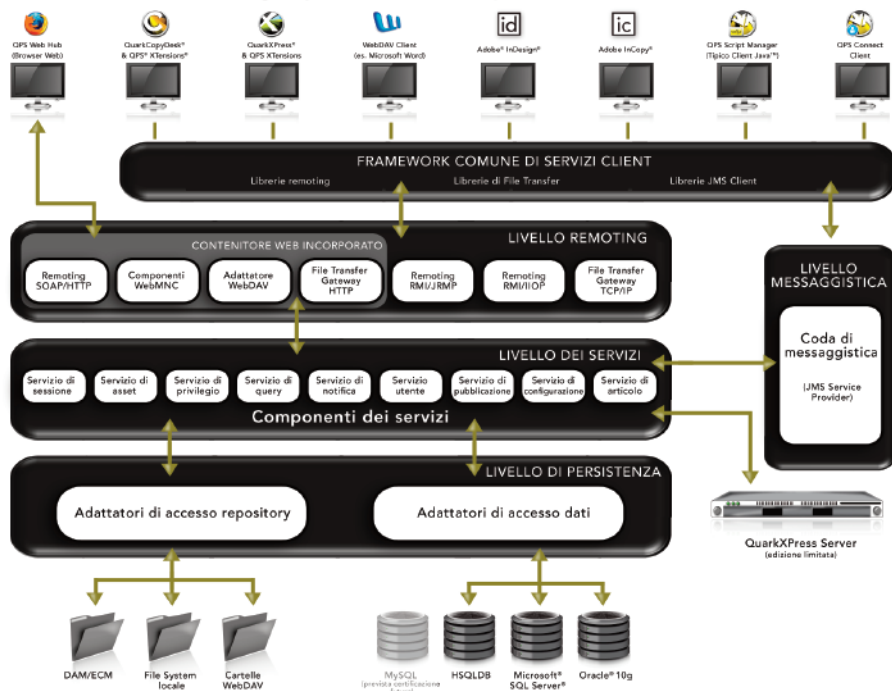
QPS Web Hub (Browser Web)

QuarkCopyDesk® & QPS® XTensions®

QuarkXPress® & QPS XTensions

WebDAV Client (es. Microsoft Word)

Adobe® InDesign®

Adobe InCopy®

QPS Script Manager (Tipico Client Java™)

QPS Connect Client

FRAMEWORK COMUNE DI SERVIZI CLIENT

Librerie remoting

Librerie di File Transfer

Librerie JMS Client

LIVELLO REMOTING

CONTENITORE WEB INCORPORATO

Remoting SOAP/HTTP

Componenti WebMNC

Adattatore WebDAV

File Transfer Gateway HTTP

Remoting RMI/JRMP

Remoting RMI/IIOP

File Transfer Gateway TCP/IP

LIVELLO MESSAGGISTICA

Coda di messaggistica

(JMS Service Provider)

LIVELLO DEI SERVIZI

Servizio di sessione

Servizio di asset

Servizio di privilegio

Servizio di query

Servizio di notifica

Servizio utente

Servizio di pubblicazione

Servizio di configurazione

Servizio di articolo

Componenti dei servizi

LIVELLO DI PERSISTENZA

Adattatori di accesso repository

Adattatori di accesso dati

QuarkXPress Server (edizione limitata)

DAM/ECM

File System locale

Cartelle WebDAV

MySQL (prevista certificazione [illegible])

HSQLDB

Microsoft® SQL Server®

Oracle® 10g